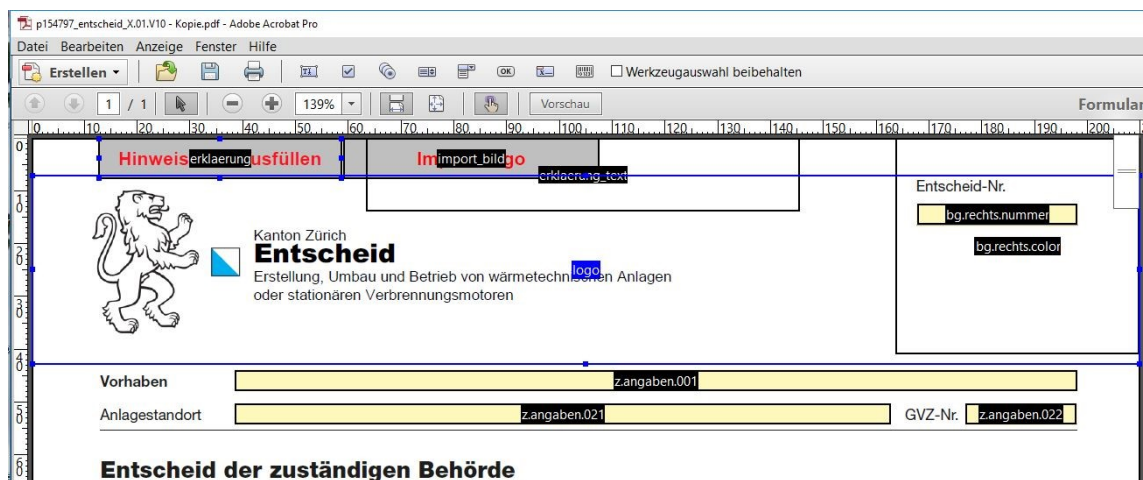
p154797_entscheid_X.01.V10 - Kopie.pdf - Adobe Acrobat Pro

Datei Bearbeiten Anzeige Fenster Hilfe

Erstellen

OK

Werkzeugauswahl beibehalten

1 / 1

139%

Vorschau

Formular

0 10 20 30 40 50 60 70 80 90 100 110 120 130 140 150 160 170 180 190 200

Hinweiserklaerungusfüllen

Imimport_bildgo

erklaerung_text

Entscheid-Nr.

bg.rechts.nummer

bg.rechts.color

Kanton Zürich

Entscheid

Erstellung, Umbau und Betrieb von wärmetechnlogochen Anlagen oder stationären Verbrennungsmotoren

Vorhaben

z.angaben.001

Anlagestandort

z.angaben.021

GVZ-Nr.

z.angaben.022

Entscheid der zuständigen Behörde